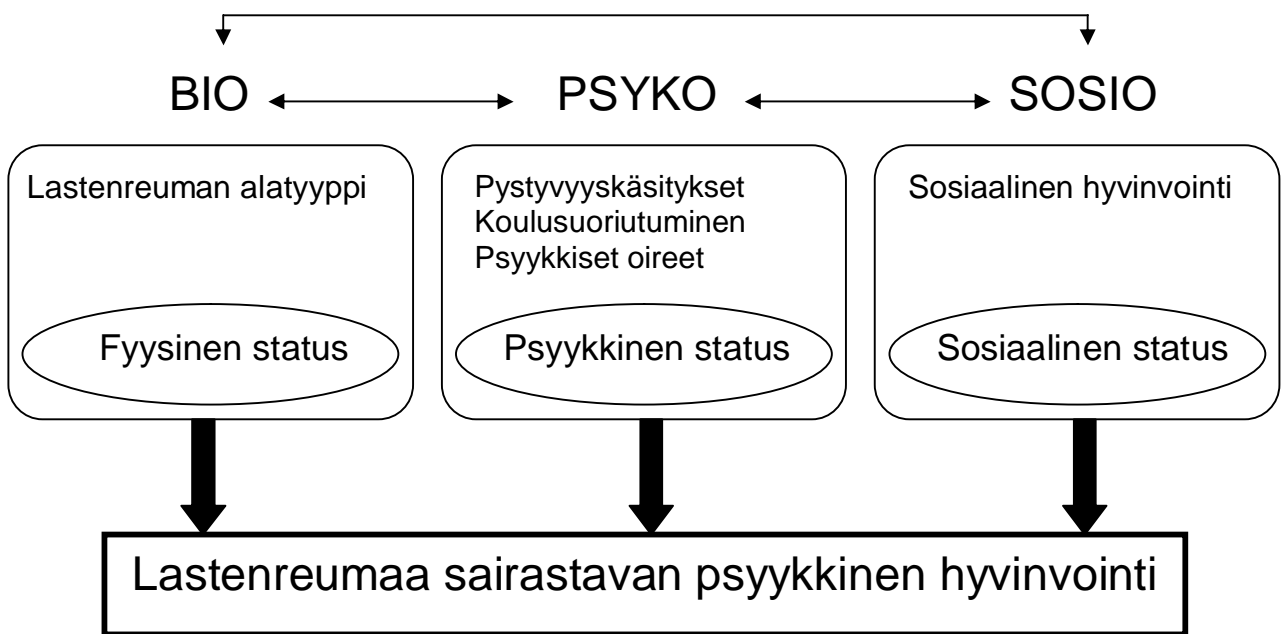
BIO PSYKO SOSIO

Lastenreuman alatyyppi

Fyysinen status

Pystyvyyskäsitykset
Koulusuoriutuminen
Psyykkiset oireet

Psyykkinen status

Sosiaalinen hyvinvointi

Sosiaalinen status

Lastenreumaa sairastavan psyykkinen hyvinvointi